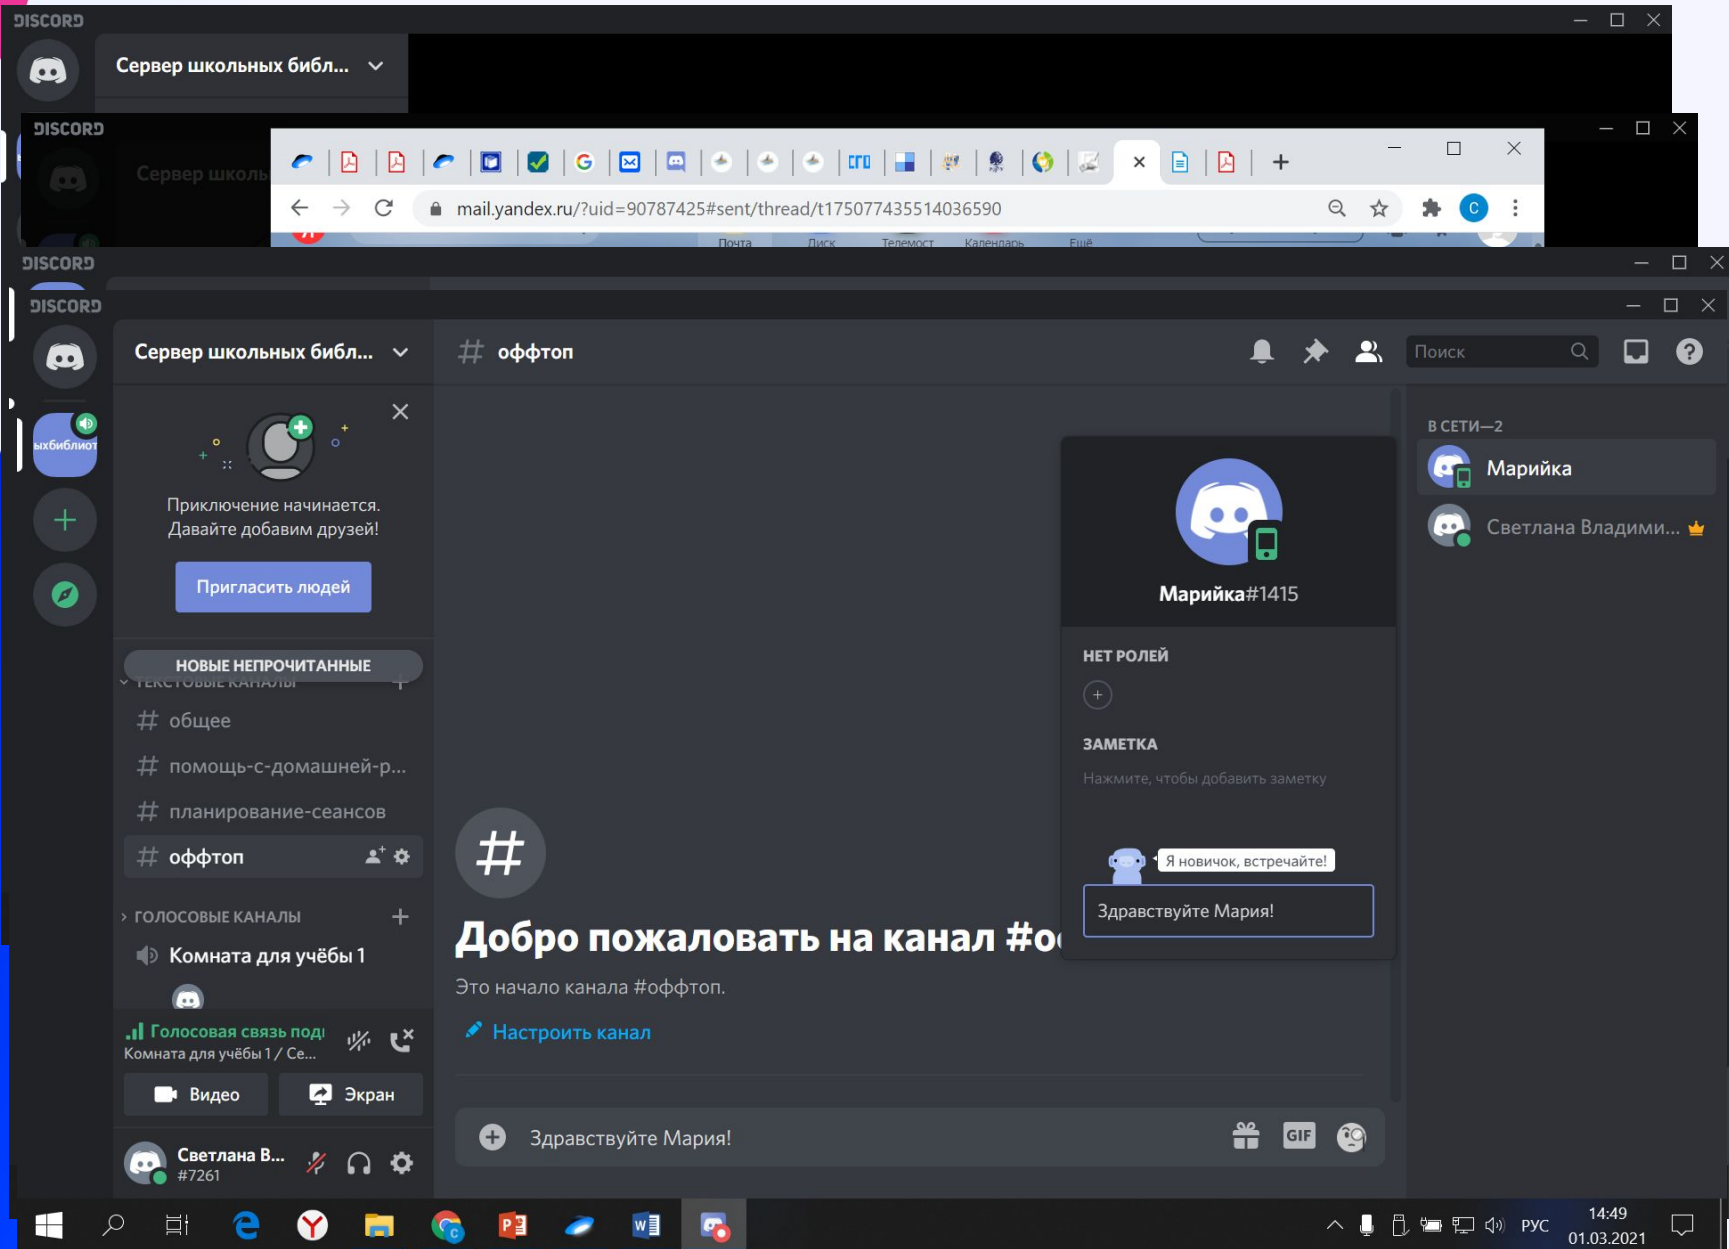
DISCORD

Сервер школьных библ...

DISCORD

Сервер школь

mail.yandex.ru/?uid=90787425#sent/thread/t175077435514036590

Почта Диск Телемост Календарь Ещё

DISCORD

DISCORD

Сервер школьных библ...

# оффтоп

Поиск

ыхбиблиот

Приключение начинается. Давайте добавим друзей!

Пригласить людей

НОВЫЕ НЕПРОЧИТАННЫЕ

ТЕКСТОВЫЕ КАНАЛЫ

# общее

# помощь-с-домашней-р...

# планирование-сеансов

# оффтоп

ГОЛОСОВЫЕ КАНАЛЫ

Комната для учёбы 1

Голосовая связь подк

Комната для учёбы 1 / Се...

Видео

Экран

Светлана В...
#7261

#

Добро пожаловать на канал #о

Это начало канала #оффтоп.

Настроить канал

Здравствуйте Мария!

GIF

Марийка#1415

НЕТ РОЛЕЙ

ЗАМЕТКА

Нажмите, чтобы добавить заметку

Я новичок, встречайте!

Здравствуйте Мария!

В СЕТИ—2

Марийка

Светлана Владими...

РУС

14:49
01.03.2021